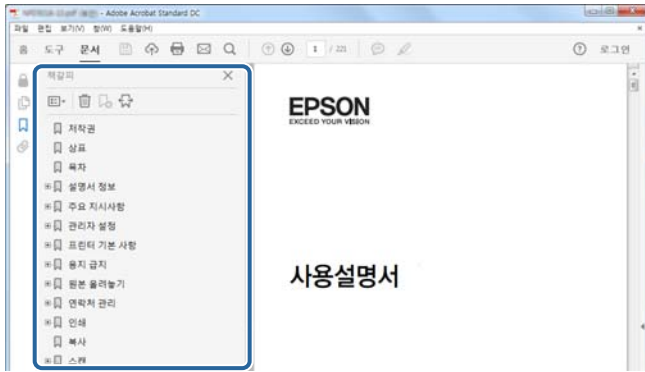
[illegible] - Adobe Acrobat Standard DC

파일 편집 보기(V) 창(W) 도움말(H)

홈 도구 문서 1 / 221 로그인

책갈피

저작권
상표
목차
설명서 정보
주요 지시사항
관리자 설정
프린터 기본 사항
용지 급지
원본 올려놓기
연락처 관리
인쇄
복사
스캔

EPSON
EXCEED YOUR VISION

사용설명서